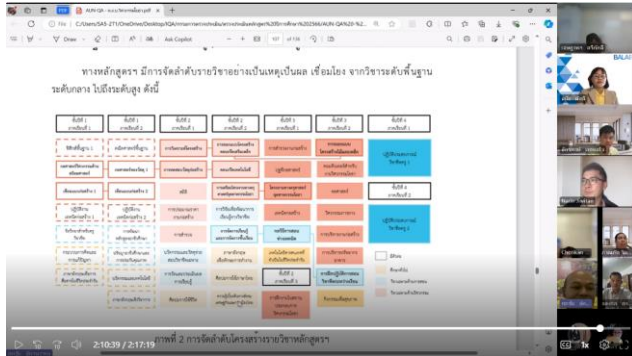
ทางหลักสูตร มีการจัดลำดับรายวิชาอย่างเป็นเหตุเป็นผล เชื่อมโยง จากวิชาระดับพื้นฐาน ระดับกลาง ไปถึงระดับสูง ดังนี้

ภาพที่ 2 การจัดลำดับโครงสร้างรายวิชาหลักสูตร

C:/Users/SAS-27/OneDrive/Desktop/SQA/

Draw

Ask Copilot

of 139

AUN-QA

2:10:39 / 2:17:19

1x